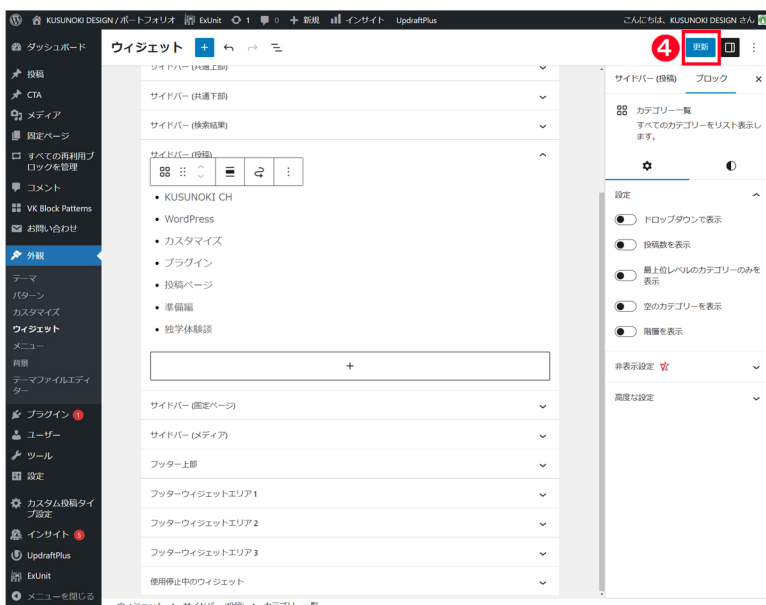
KUSUNOKI DESIGN / ポートフォリオ ExUnit 1 0 + 新規 インサイト UpdraftPlus こんにちは、KUSUNOKI DESIGN さん

ダッシュボード
投稿
CTA
メディア
固定ページ
すべての再利用ブロックを管理
コメント
VK Block Patterns
お問い合わせ
外観
テーマ
パターン
カスタマイズ
ウィジェット
メニュー
背景
テーマファイルエディター
プラグイン 1
ユーザー
ツール
設定
カスタム投稿タイプ設定
インサイト 5
UpdraftPlus
ExUnit
メニューを閉じる

ウィジェット

❹ 更新

サイドバー (共通上部)
サイドバー (共通下部)
サイドバー (検索結果)
サイドバー (投稿)
• KUSUNOKI CH
• WordPress
• カスタマイズ
• プラグイン
• 投稿ページ
• 準備編
• 独学体験談
+
サイドバー (固定ページ)
サイドバー (メディア)
フッター上部
フッターウィジェットエリア1
フッターウィジェットエリア2
フッターウィジェットエリア3
使用停止中のウィジェット

ウィジェット > サイドバー (投稿) > カテゴリー一覧

サイドバー (投稿) ブロック ×
カテゴリー一覧
すべてのカテゴリーをリスト表示します。
設定
ドロップダウンで表示
投稿数を表示
最上位レベルのカテゴリーのみを表示
空のカテゴリーを表示
階層を表示
非表示設定
高度な設定